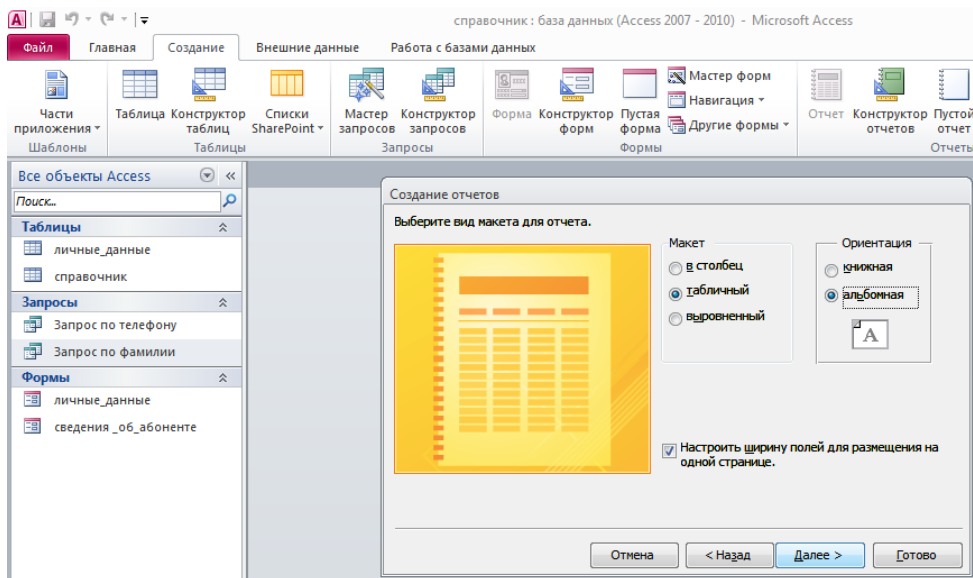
справочник : база данных (Access 2007 - 2010) - Microsoft Access

Файл Главная Создание Внешние данные Работа с базами данных

Части приложения
Шаблоны

Таблица Конструктор таблиц Списки SharePoint
Таблицы

Мастер запросов Конструктор запросов
Запросы

Форма Конструктор форм Пустая форма Мастер форм Навигация Другие формы
Формы

Отчет Конструктор отчетов Пустой отчет
Отчеты

Все объекты Access
Поиск...

Таблицы
личные_данные
справочник

Запросы
Запрос по телефону
Запрос по фамилии

Формы
личные_данные
сведения _об_абоненте

Создание отчетов

Выберите вид макета для отчета.

Макет
в столбец
табличный
выровненный

Ориентация
книжная
альбомная

A

Настроить ширину полей для размещения на одной странице.

Отмена < Назад Далее > Готово